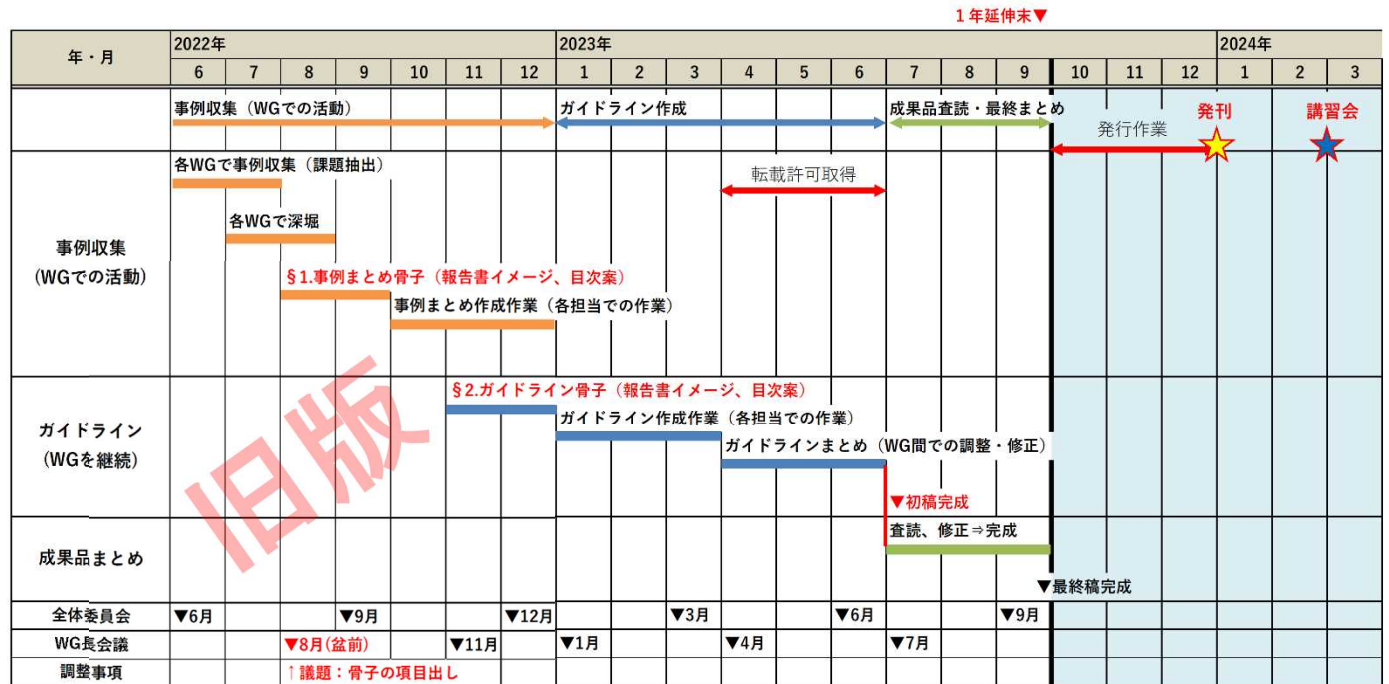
１年延伸末▼

| 年・月 | 2022年 6 | 7 | 8 | 9 | 10 | 11 | 12 | 2023年 1 | 2 | 3 | 4 | 5 | 6 | 7 | 8 | 9 | 10 | 11 | 12 | 2024年 1 | 2 | 3 |
|---|---|---|---|---|---|---|---|---|---|---|---|---|---|---|---|---|---|---|---|---|---|---|
| | 事例収集（WGでの活動） | | | | | | | ガイドライン作成 | | | | | | 成果品査読・最終まとめ | | | 発行作業 | | | 発刊 | | 講習会 |
| 事例収集（WGでの活動） | 各WGで事例収集（課題抽出） 各WGで深堀 §1.事例まとめ骨子（報告書イメージ、目次案） 事例まとめ作成作業（各担当での作業） | | | | | | | | | | 転載許可取得 | | | | | | | | | | | |
| ガイドライン（WGを継続） | | | | | | §2.ガイドライン骨子（報告書イメージ、目次案） | | ガイドライン作成作業（各担当での作業） | | | ガイドラインまとめ（WG間での調整・修正） | | | ▼初稿完成 | | | | | | | | |
| 成果品まとめ | | | | | | | | | | | | | | 査読、修正⇒完成 | | | ▼最終稿完成 | | | | | |
| 全体委員会 | ▼6月 | | | ▼9月 | | | ▼12月 | | | ▼3月 | | | ▼6月 | | | ▼9月 | | | | | | |
| WG長会議 | | | ▼8月(盆前) | | | ▼11月 | | ▼1月 | | | ▼4月 | | | ▼7月 | | | | | | | | |
| 調整事項 | | | ↑議題：骨子の項目出し | | | | | | | | | | | | | | | | | | | |

旧版